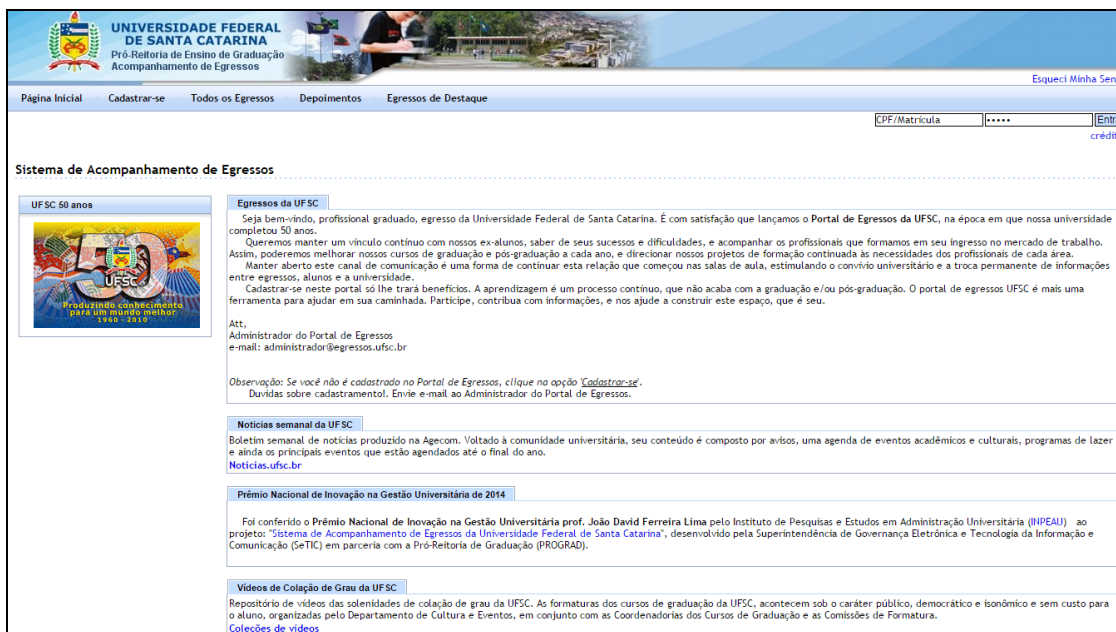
UNIVERSIDADE FEDERAL DE SANTA CATARINA
Pró-Reitoria de Ensino de Graduação
Acompanhamento de Egressos

Esqueci Minha Sen

Página Inicial | Cadastrar-se | Todos os Egressos | Depoimentos | Egressos de Destaque

CPF/Matrícula | ••••• | Entr
crédi

Sistema de Acompanhamento de Egressos

UFSC 50 anos

50
UFSC
Produzindo conhecimento para um mundo melhor
1960 - 2010

Egressos da UFSC

Seja bem-vindo, profissional graduado, egresso da Universidade Federal de Santa Catarina. É com satisfação que lançamos o Portal de Egressos da UFSC, na época em que nossa universidade completou 50 anos.

Queremos manter um vínculo contínuo com nossos ex-alunos, saber de seus sucessos e dificuldades, e acompanhar os profissionais que formamos em seu ingresso no mercado de trabalho. Assim, poderemos melhorar nossos cursos de graduação e pós-graduação a cada ano, e direcionar nossos projetos de formação continuada às necessidades dos profissionais de cada área.

Manter aberto este canal de comunicação é uma forma de continuar esta relação que começou nas salas de aula, estimulando o convívio universitário e a troca permanente de informações entre egressos, alunos e a universidade.

Cadastrar-se neste portal só lhe trará benefícios. A aprendizagem é um processo contínuo, que não acaba com a graduação e/ou pós-graduação. O portal de egressos UFSC é mais uma ferramenta para ajudar em sua caminhada. Participe, contribua com informações, e nos ajude a construir este espaço, que é seu.

Att,
Administrador do Portal de Egressos
e-mail: administrador@egressos.ufsc.br

Observação: Se você não é cadastrado no Portal de Egressos, clique na opção 'Cadastrar-se'.
Duvidas sobre cadastramento!. Envie e-mail ao Administrador do Portal de Egressos.

Notícias semanal da UFSC

Boletim semanal de notícias produzido na Agecom. Voltado à comunidade universitária, seu conteúdo é composto por avisos, uma agenda de eventos acadêmicos e culturais, programas de lazer e ainda os principais eventos que estão agendados até o final do ano.
Noticias.ufsc.br

Prêmio Nacional de Inovação na Gestão Universitária de 2014

Foi conferido o Prêmio Nacional de Inovação na Gestão Universitária prof. João David Ferreira Lima pelo Instituto de Pesquisas e Estudos em Administração Universitária (INPEAU) ao projeto: "Sistema de Acompanhamento de Egressos da Universidade Federal de Santa Catarina", desenvolvido pela Superintendência de Governança Eletrônica e Tecnologia da Informação e Comunicação (SeTIC) em parceria com a Pró-Reitoria de Graduação (PROGRAD).

Vídeos de Colação de Grau da UFSC

Repositório de vídeos das solenidades de colação de grau da UFSC. As formaturas dos cursos de graduação da UFSC, acontecem sob o caráter público, democrático e isonômico e sem custo para o aluno, organizadas pelo Departamento de Cultura e Eventos, em conjunto com as Coordenadorias dos Cursos de Graduação e as Comissões de Formatura.
Coleções de vídeos